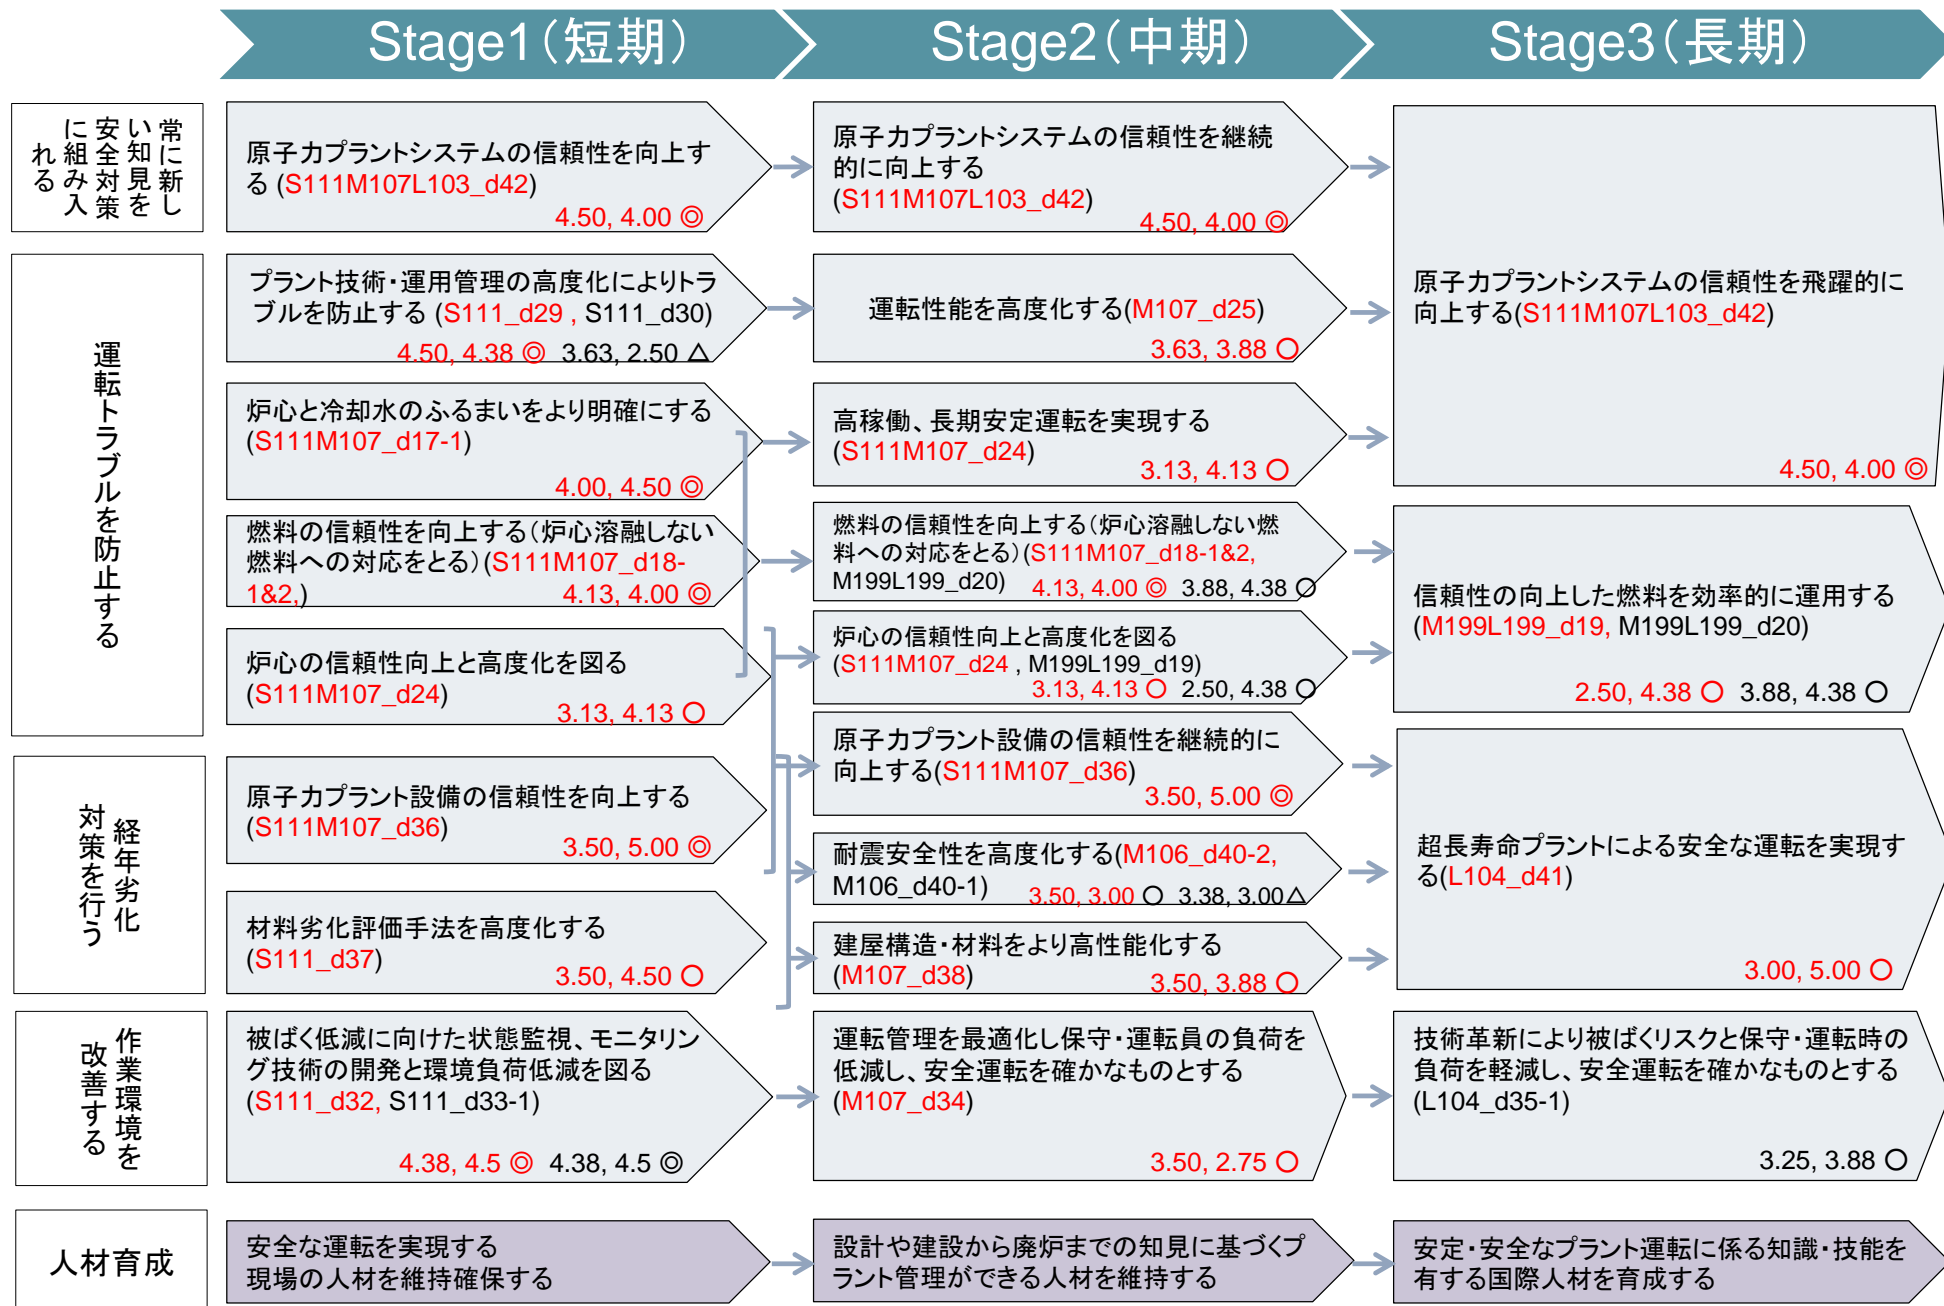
Stage1（短期）
Stage2（中期）
Stage3（長期）

常に新しい知見を安全対策に組み入れる

原子力プラントシステムの信頼性を向上する (S111M107L103_d42)
4.50, 4.00 ◎

原子力プラントシステムの信頼性を継続的に向上する (S111M107L103_d42)
4.50, 4.00 ◎

原子力プラントシステムの信頼性を飛躍的に向上する(S111M107L103_d42)
4.50, 4.00 ◎

運転トラブルを防止する

プラント技術・運用管理の高度化によりトラブルを防止する (S111_d29 , S111_d30)
4.50, 4.38 ◎ 3.63, 2.50 △

運転性能を高度化する(M107_d25)
3.63, 3.88 ○

炉心と冷却水のふるまいをより明確にする (S111M107_d17-1)
4.00, 4.50 ◎

高稼働、長期安定運転を実現する (S111M107_d24)
3.13, 4.13 ○

燃料の信頼性を向上する（炉心溶融しない燃料への対応をとる）(S111M107_d18-1&2,)
4.13, 4.00 ◎

燃料の信頼性を向上する（炉心溶融しない燃料への対応をとる）(S111M107_d18-1&2, M199L199_d20)
4.13, 4.00 ◎ 3.88, 4.38 ○

信頼性の向上した燃料を効率的に運用する (M199L199_d19, M199L199_d20)
2.50, 4.38 ○ 3.88, 4.38 ○

炉心の信頼性向上と高度化を図る (S111M107_d24)
3.13, 4.13 ○

炉心の信頼性向上と高度化を図る (S111M107_d24 , M199L199_d19)
3.13, 4.13 ○ 2.50, 4.38 ○

経年劣化対策を行う

原子力プラント設備の信頼性を向上する (S111M107_d36)
3.50, 5.00 ◎

原子力プラント設備の信頼性を継続的に向上する(S111M107_d36)
3.50, 5.00 ◎

耐震安全性を高度化する(M106_d40-2, M106_d40-1)
3.50, 3.00 ○ 3.38, 3.00△

超長寿命プラントによる安全な運転を実現する(L104_d41)
3.00, 5.00 ○

材料劣化評価手法を高度化する (S111_d37)
3.50, 4.50 ○

建屋構造・材料をより高性能化する (M107_d38)
3.50, 3.88 ○

作業環境を改善する

被ばく低減に向けた状態監視、モニタリング技術の開発と環境負荷低減を図る (S111_d32, S111_d33-1)
4.38, 4.5 ◎ 4.38, 4.5 ◎

運転管理を最適化し保守・運転員の負荷を低減し、安全運転を確かなものとする (M107_d34)
3.50, 2.75 ○

技術革新により被ばくリスクと保守・運転時の負荷を軽減し、安全運転を確かなものとする (L104_d35-1)
3.25, 3.88 ○

人材育成

安全な運転を実現する現場の人材を維持確保する

設計や建設から廃炉までの知見に基づくプラント管理ができる人材を維持する

安定・安全なプラント運転に係る知識・技能を有する国際人材を育成する